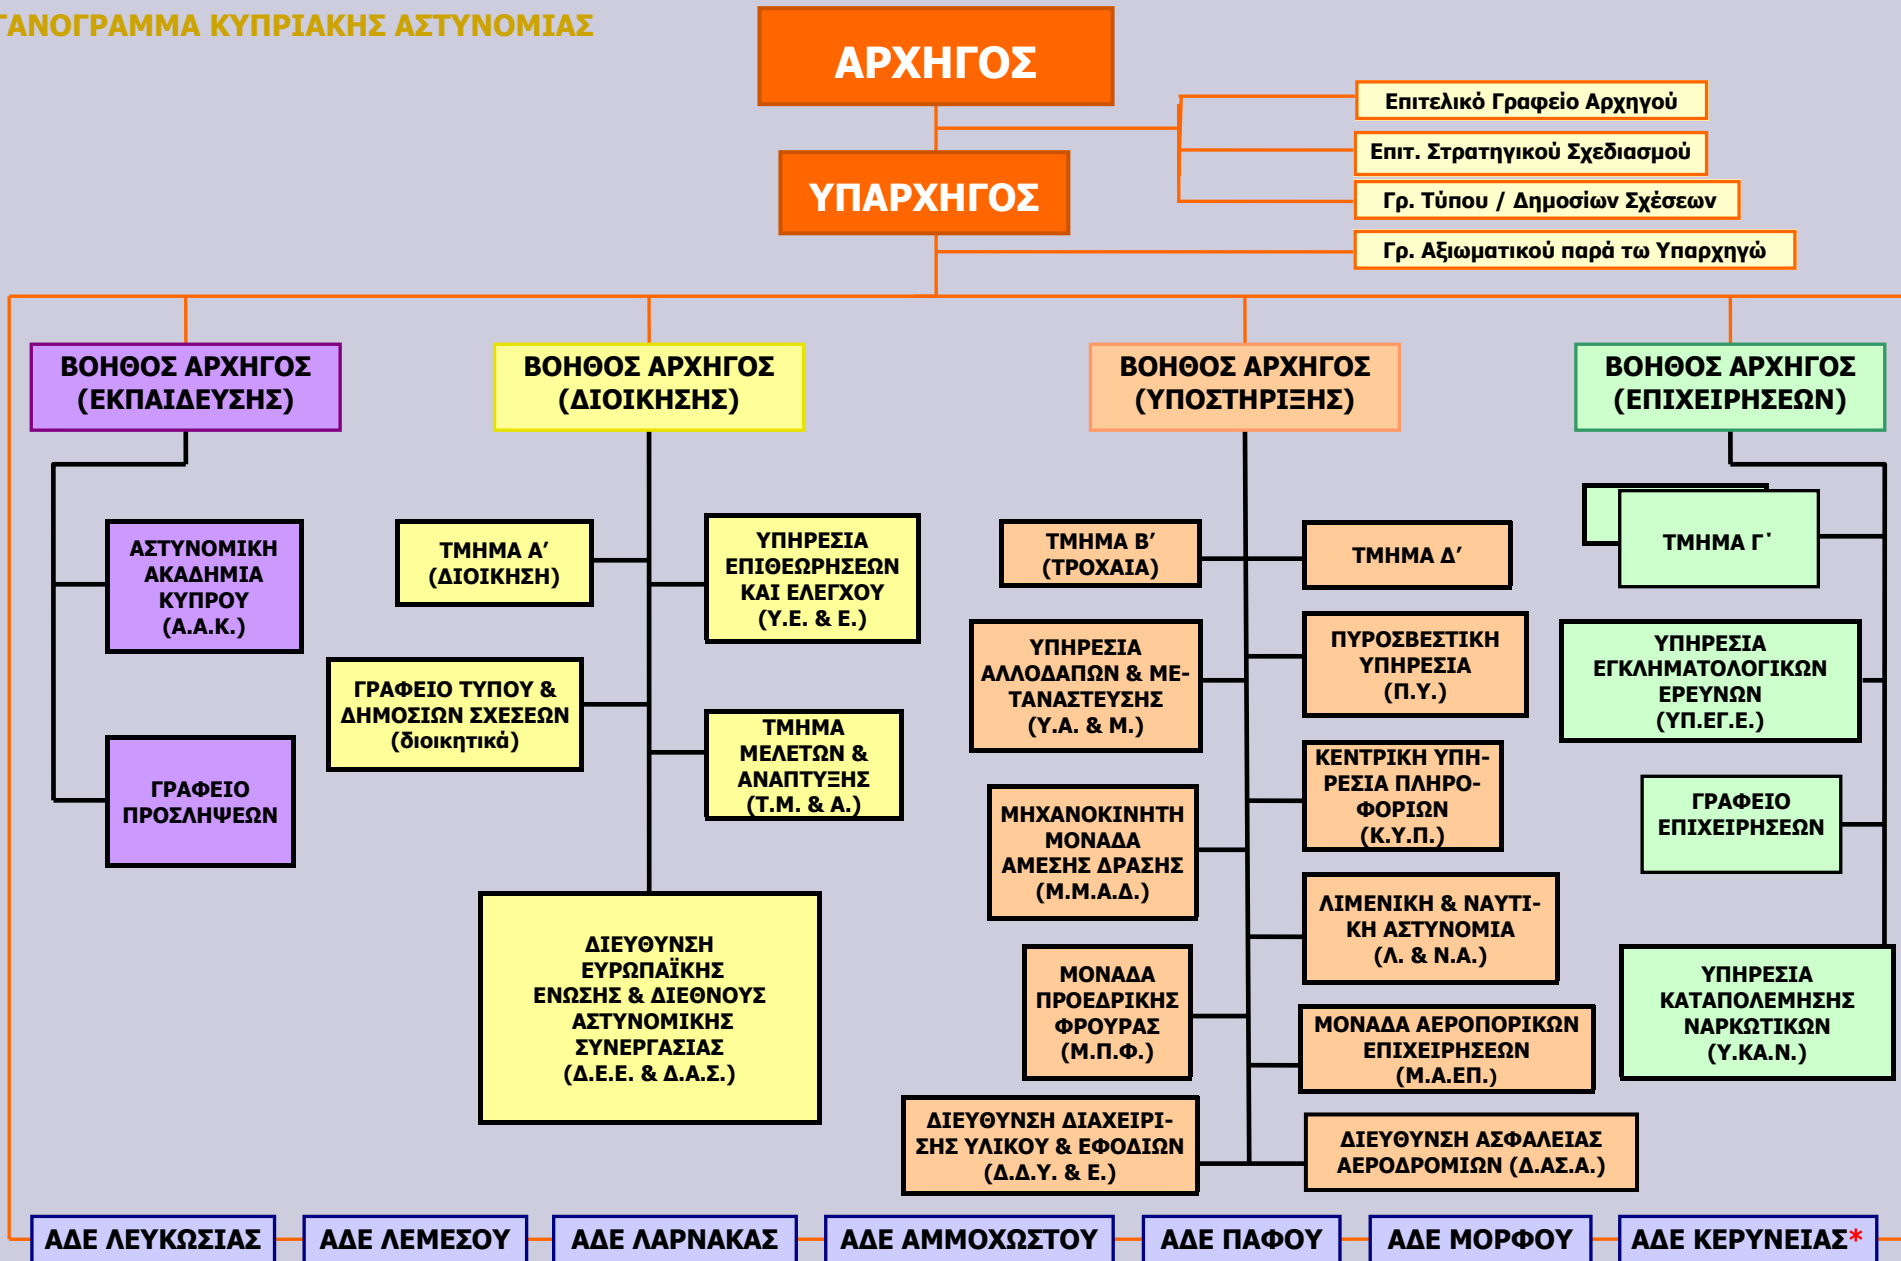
ΓΑΝΟΓΡΑΜΜΑ ΚΥΠΡΙΑΚΗΣ ΑΣΤΥΝΟΜΙΑΣ

ΑΡΧΗΓΟΣ

ΥΠΑΡΧΗΓΟΣ

Επιτελικό Γραφείο Αρχηγού

Επιτ. Στρατηγικού Σχεδιασμού

Γρ. Τύπου / Δημοσίων Σχέσεων

Γρ. Αξιωματικού παρά τω Υπαρχηγώ

ΒΟΗΘΟΣ ΑΡΧΗΓΟΣ (ΕΚΠΑΙΔΕΥΣΗΣ)

ΑΣΤΥΝΟΜΙΚΗ ΑΚΑΔΗΜΙΑ ΚΥΠΡΟΥ (Α.Α.Κ.)

ΓΡΑΦΕΙΟ ΠΡΟΣΛΗΨΕΩΝ

ΒΟΗΘΟΣ ΑΡΧΗΓΟΣ (ΔΙΟΙΚΗΣΗΣ)

ΤΜΗΜΑ Α΄ (ΔΙΟΙΚΗΣΗ)

ΥΠΗΡΕΣΙΑ ΕΠΙΘΕΩΡΗΣΕΩΝ ΚΑΙ ΕΛΕΓΧΟΥ (Υ.Ε. & Ε.)

ΓΡΑΦΕΙΟ ΤΥΠΟΥ & ΔΗΜΟΣΙΩΝ ΣΧΕΣΕΩΝ (διοικητικά)

ΤΜΗΜΑ ΜΕΛΕΤΩΝ & ΑΝΑΠΤΥΞΗΣ (Τ.Μ. & Α.)

ΔΙΕΥΘΥΝΣΗ ΕΥΡΩΠΑΪΚΗΣ ΕΝΩΣΗΣ & ΔΙΕΘΝΟΥΣ ΑΣΤΥΝΟΜΙΚΗΣ ΣΥΝΕΡΓΑΣΙΑΣ (Δ.Ε.Ε. & Δ.Α.Σ.)

ΒΟΗΘΟΣ ΑΡΧΗΓΟΣ (ΥΠΟΣΤΗΡΙΞΗΣ)

ΤΜΗΜΑ Β΄ (ΤΡΟΧΑΙΑ)

ΤΜΗΜΑ Δ΄

ΥΠΗΡΕΣΙΑ ΑΛΛΟΔΑΠΩΝ & ΜΕΤΑΝΑΣΤΕΥΣΗΣ (Υ.Α. & Μ.)

ΠΥΡΟΣΒΕΣΤΙΚΗ ΥΠΗΡΕΣΙΑ (Π.Υ.)

ΚΕΝΤΡΙΚΗ ΥΠΗΡΕΣΙΑ ΠΛΗΡΟΦΟΡΙΩΝ (Κ.Υ.Π.)

ΜΗΧΑΝΟΚΙΝΗΤΗ ΜΟΝΑΔΑ ΑΜΕΣΗΣ ΔΡΑΣΗΣ (Μ.Μ.Α.Δ.)

ΛΙΜΕΝΙΚΗ & ΝΑΥΤΙΚΗ ΑΣΤΥΝΟΜΙΑ (Λ. & Ν.Α.)

ΜΟΝΑΔΑ ΠΡΟΕΔΡΙΚΗΣ ΦΡΟΥΡΑΣ (Μ.Π.Φ.)

ΜΟΝΑΔΑ ΑΕΡΟΠΟΡΙΚΩΝ ΕΠΙΧΕΙΡΗΣΕΩΝ (Μ.Α.ΕΠ.)

ΔΙΕΥΘΥΝΣΗ ΔΙΑΧΕΙΡΙΣΗΣ ΥΛΙΚΟΥ & ΕΦΟΔΙΩΝ (Δ.Δ.Υ. & Ε.)

ΔΙΕΥΘΥΝΣΗ ΑΣΦΑΛΕΙΑΣ ΑΕΡΟΔΡΟΜΙΩΝ (Δ.ΑΣ.Α.)

ΒΟΗΘΟΣ ΑΡΧΗΓΟΣ (ΕΠΙΧΕΙΡΗΣΕΩΝ)

ΤΜΗΜΑ Γ΄

ΥΠΗΡΕΣΙΑ ΕΓΚΛΗΜΑΤΟΛΟΓΙΚΩΝ ΕΡΕΥΝΩΝ (ΥΠ.ΕΓ.Ε.)

ΓΡΑΦΕΙΟ ΕΠΙΧΕΙΡΗΣΕΩΝ

ΥΠΗΡΕΣΙΑ ΚΑΤΑΠΟΛΕΜΗΣΗΣ ΝΑΡΚΩΤΙΚΩΝ (Υ.ΚΑ.Ν.)

ΑΔΕ ΛΕΥΚΩΣΙΑΣ | ΑΔΕ ΛΕΜΕΣΟΥ | ΑΔΕ ΛΑΡΝΑΚΑΣ | ΑΔΕ ΑΜΜΟΧΩΣΤΟΥ | ΑΔΕ ΠΑΦΟΥ | ΑΔΕ ΜΟΡΦΟΥ | ΑΔΕ ΚΕΡΥΝΕΙΑΣ*